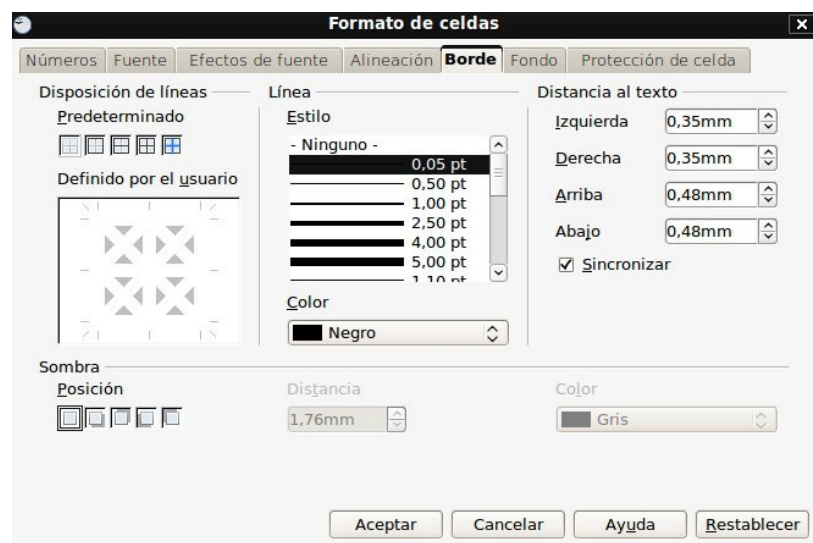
Formato de celdas

Números | Fuente | Efectos de fuente | Alineación | Borde | Fondo | Protección de celda

Disposición de líneas
Predeterminado
Definido por el usuario

Línea
Estilo
- Ninguno -
0,05 pt
0,50 pt
1,00 pt
2,50 pt
4,00 pt
5,00 pt
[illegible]

Color
Negro

Distancia al texto
Izquierda 0,35mm
Derecha 0,35mm
Arriba 0,48mm
Abajo 0,48mm
☑ Sincronizar

Sombra
Posición
Distancia
1,76mm
Color
Gris

Aceptar | Cancelar | Ayuda | Restablecer